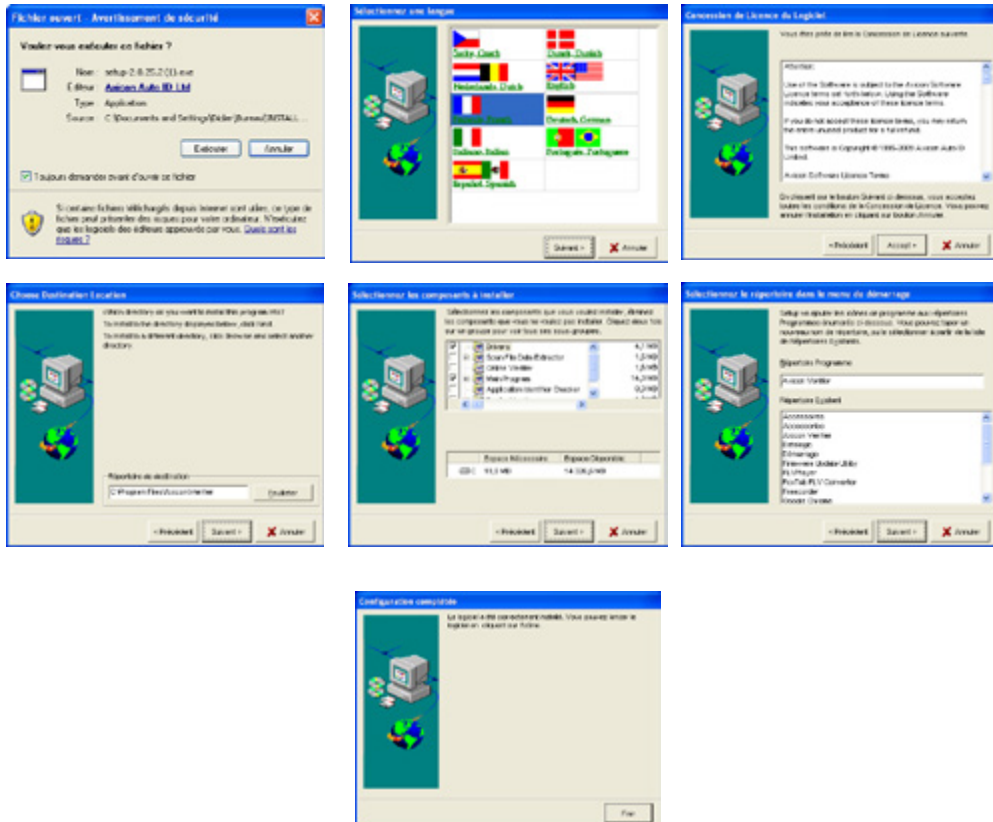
Fichier ouvert - Avertissement de sécurité

Voulez-vous exécuter ce fichier ?

Nom : setup-2.0.25.2 (1).exe
Éditeur : Axicon Auto ID Ltd
Type : Application
Source : C:\Documents and Settings\Didier\Bureau\INSTALL...

Exécuter Annuler

Toujours demander avant d'ouvrir ce fichier

Si certains fichiers téléchargés depuis Internet sont utiles, ce type de fichiers peut présenter des risques pour votre ordinateur. N'exécutez que les logiciels des éditeurs approuvés par vous. Quels sont les risques ?

Sélectionnez une langue

Česky, Czech
Dansk, Danish
Nederlands, Dutch
English
Français, French
Deutsch, German
Italiano, Italian
Português, Portuguese
Español, Spanish

Suivant > Annuler

Concession de Licence du Logiciel

Vous êtes priés de lire la Concession de Licence suivante.

Attention:

Use of the Software is subject to the Axicon Software Licence terms set forth below. Using the Software indicates your acceptance of these licence terms.

If you do not accept these licence terms, you may return the entire unused product for a full refund.

The Software is Copyright © 1995-2005 Axicon Auto ID Limited.

Axicon Software Licence Terms

En cliquant sur le bouton Suivant ci-dessous, vous acceptez toutes les conditions de la Concession de Licence. Vous pouvez annuler l'installation en cliquant sur bouton Annuler.

< Précédent Accept > Annuler

Choose Destination Location

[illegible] directory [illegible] want to install this program into.

To install to this directory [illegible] click Next.

To install to a different directory, click Browse and select another directory.

Répertoire de destination
C:\Program Files\Axicon Verifier
Parcourir

< Précédent Suivant > Annuler

Sélectionnez les composants à installer

Sélectionnez les composants que vous voulez installer, éliminez les composants que vous ne voulez pas installer. Cliquez deux fois sur un groupe pour voir tous ses sous-groupes.

Drivers 4,7 MB
Scan File Data Extractor 1,0 MB
Online Verifier 1,8 MB
Main Program 14,3 MB
Application Identifier Checker 0,0 MB

Espace Nécessaire Espace Disponible
C:\ 93,3 MB 14 336,0 MB

< Précédent Suivant > Annuler

Sélectionnez le répertoire dans le menu de démarrage

Setup va ajouter des icônes de programme aux répertoires Programmes énumérés ci-dessous. Vous pouvez taper un nouveau nom de répertoire, ou le sélectionner à partir de la liste de répertoires Systèmes.

Répertoire Programme
Axicon Verifier

Répertoire Système
Accessoires
Accessories
Axicon Verifier
Démarrage
Démarrage
Firmware Update Utility
FLV Player
FoxTab FLV Converter
Freecorder
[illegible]

< Précédent Suivant > Annuler

Configuration complétée

Le logiciel a été correctement installé. Vous pouvez lancer le logiciel en cliquant sur Icône.

Fin